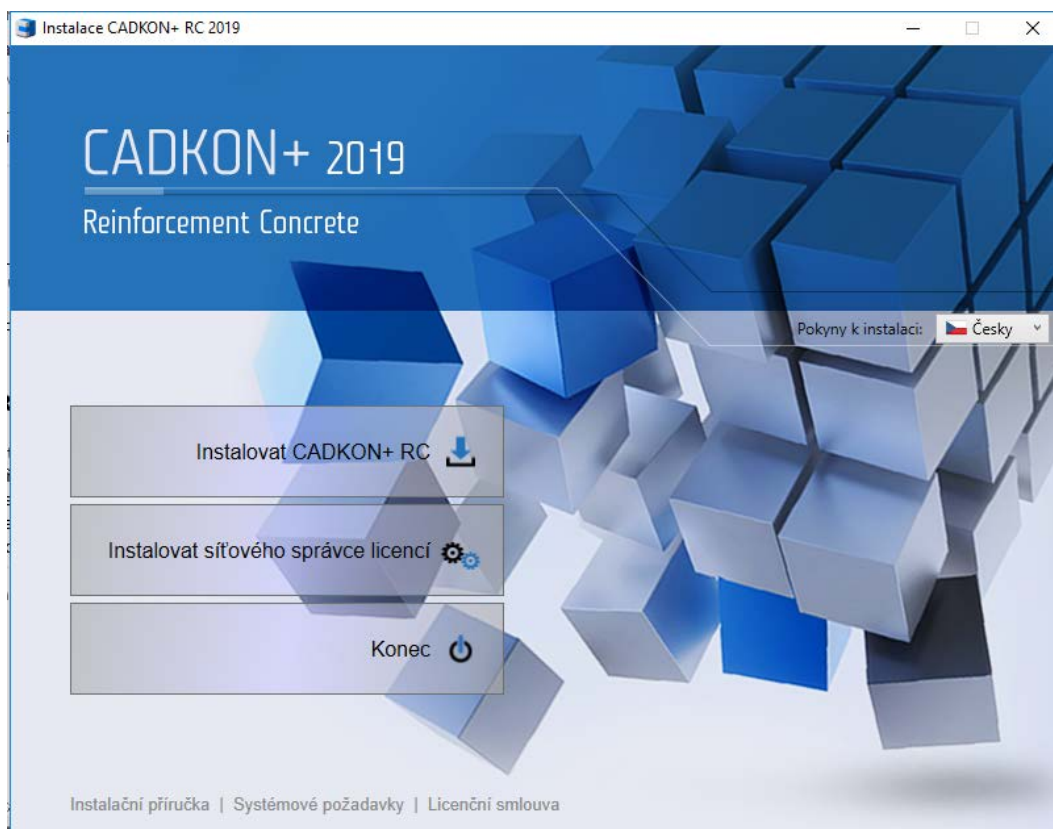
Instalace CADKON+ RC 2019

CADKON+ 2019

Reinforcement Concrete

Pokyny k instalaci: Česky

Instalovat CADKON+ RC

Instalovat síťového správce licencí

Konec

Instalační příručka | Systémové požadavky | Licenční smlouva